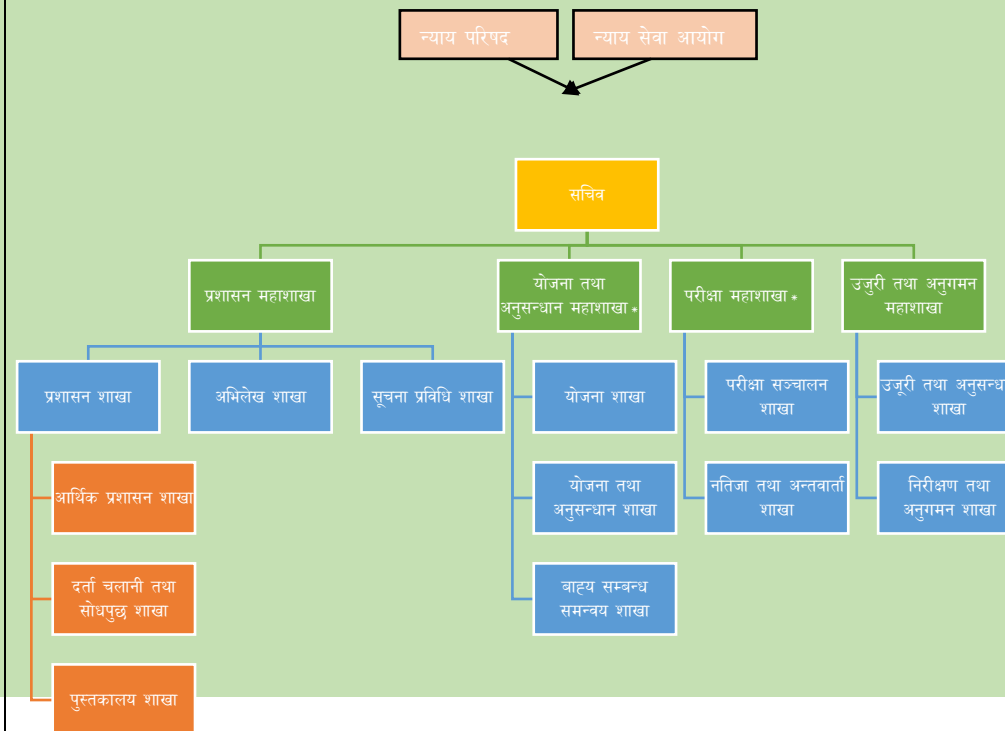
न्याय परिषद

न्याय सेवा आयोग

सचिव

प्रशासन महाशाखा

योजना तथा अनुसन्धान महाशाखा *

परीक्षा महाशाखा *

उजुरी तथा अनुगमन महाशाखा

प्रशासन शाखा

अभिलेख शाखा

सूचना प्रविधि शाखा

योजना शाखा

परीक्षा सञ्चालन शाखा

उजुरी तथा अनुसन्ध शाखा

आर्थिक प्रशासन शाखा

योजना तथा अनुसन्धान शाखा

नतिजा तथा अन्तर्वार्ता शाखा

निरीक्षण तथा अनुगमन शाखा

दर्ता चलानी तथा सोधपुछ शाखा

बाह्य सम्बन्ध समन्वय शाखा

पुस्तकालय शाखा